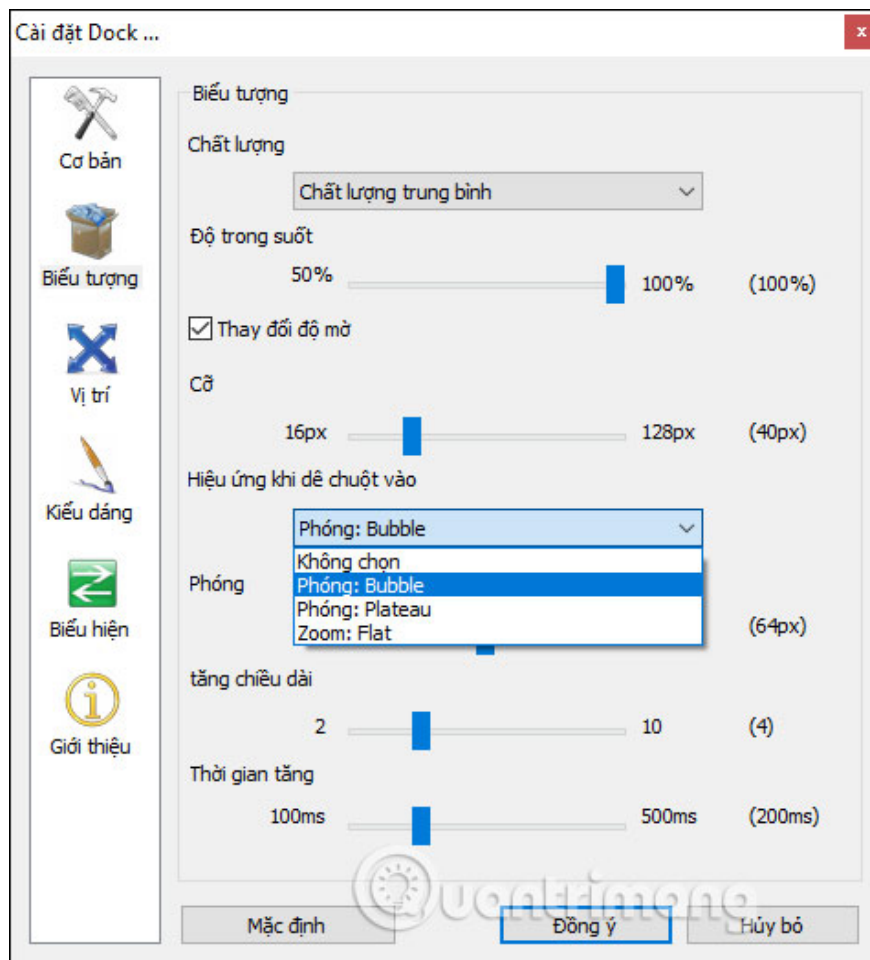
Cài đặt Dock ...

x

Cơ bản

Biểu tượng

Vị trí

Kiểu dáng

Biểu hiện

Giới thiệu

Biểu tượng

Chất lượng

Chất lượng trung bình

Độ trong suốt

50%

100%

(100%)

Thay đổi độ mờ

Cỡ

16px

128px

(40px)

Hiệu ứng khi dê chuột vào

Phóng: Bubble

Không chọn

Phóng: Bubble

Phóng: Plateau

Zoom: Flat

Phóng

(64px)

tăng chiều dài

2

10

(4)

Thời gian tăng

100ms

500ms

(200ms)

Quantrimang

Mặc định

Đồng ý

Hủy bỏ